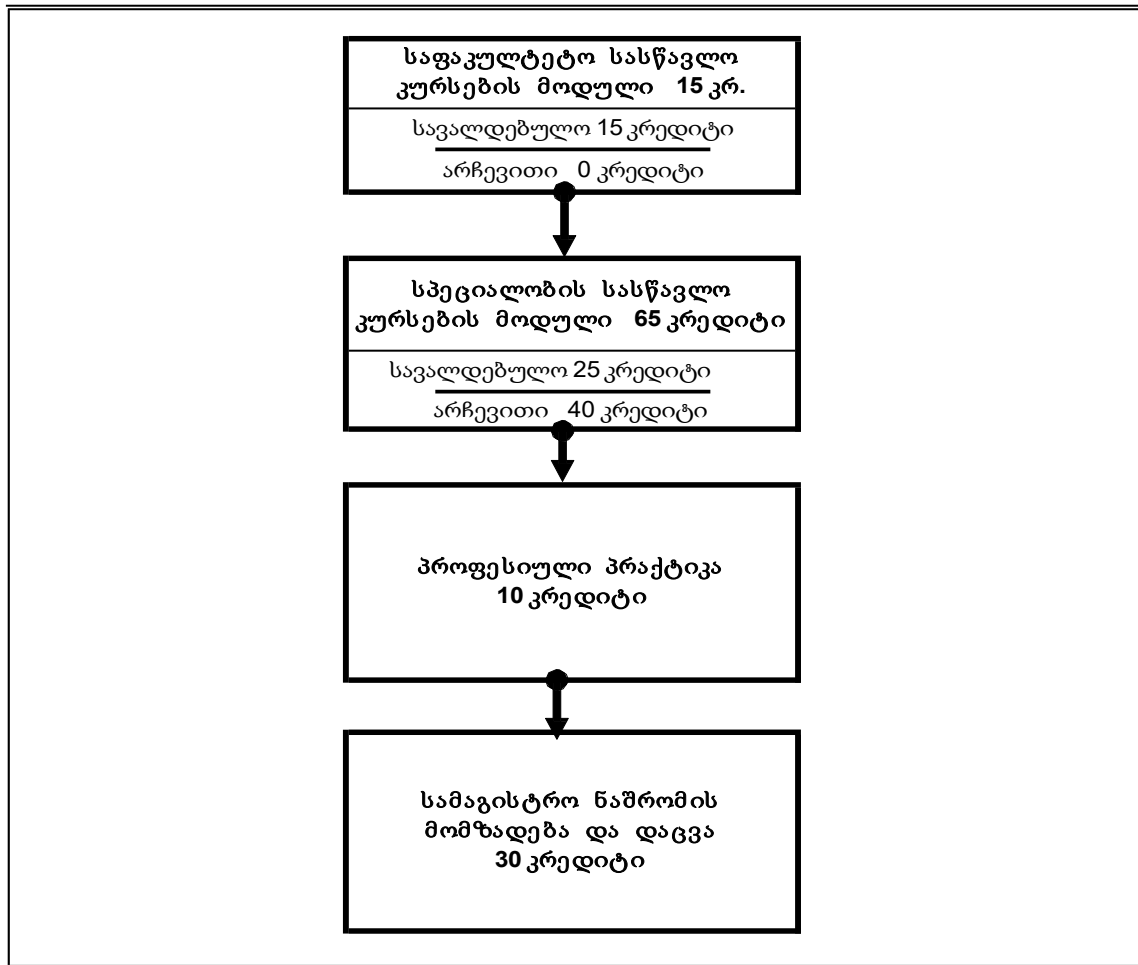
საფაკულტეტო სასწავლო კურსების მოდული 15 კრ.

სავალდებულო 15 კრედიტი

არჩევითი 0 კრედიტი

სპეციალობის სასწავლო კურსების მოდული 65 კრედიტი

სავალდებულო 25 კრედიტი

არჩევითი 40 კრედიტი

პროფესიული პრაქტიკა 10 კრედიტი

სამაგისტრო ნაშრომის მომზადება და დაცვა 30 კრედიტი